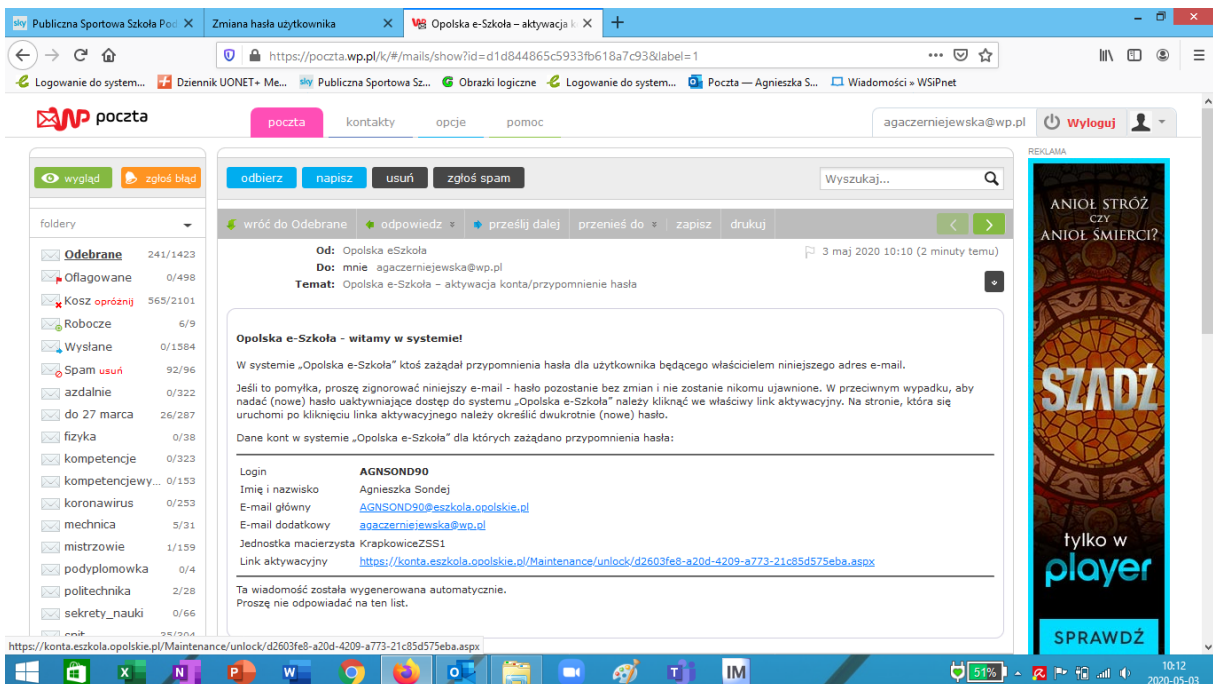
Publiczna Sportowa Szkoła Pod ✕ | Zmiana hasła użytkownika ✕ | Opolska e-Szkoła – aktywacja k ✕ | +

https://poczta.wp.pl/k/#/mails/show?id=d1d844865c5933fb618a7c93&label=1

Logowanie do system... | Dziennik UONET+ Me... | Publiczna Sportowa Sz... | Obrazki logiczne | Logowanie do system... | Poczta — Agnieszka S... | Wiadomości » WSiPnet

WP poczta
poczta | kontakty | opcje | pomoc
agaczerniejewska@wp.pl | Wyloguj

wygląd | zgłoś błąd
foldery
Odebrane 241/1423
Oflagowane 0/498
Kosz opróżnij 565/2101
Robocze 6/9
Wysłane 0/1584
Spam usuń 92/96
azdalnie 0/322
do 27 marca 26/287
fizyka 0/38
kompetencje 0/323
kompetencjewy... 0/153
koronawirus 0/253
mechnica 5/31
mistrzowie 1/159
podyplomowka 0/4
politechnika 2/28
sekrety_nauki 0/66
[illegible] 25/204

odbierz | napisz | usuń | zgłoś spam
Wyszukaj...

wróć do Odebrane | odpowiedz | prześlij dalej | przenieś do | zapisz | drukuj

Od: Opolska eSzkoła
3 maj 2020 10:10 (2 minuty temu)
Do: mnie agaczerniejewska@wp.pl
Temat: Opolska e-Szkoła – aktywacja konta/przypomnienie hasła

Opolska e-Szkoła - witamy w systemie!

W systemie „Opolska e-Szkoła" ktoś zażądał przypomnienia hasła dla użytkownika będącego właścicielem niniejszego adres e-mail.

Jeśli to pomyłka, proszę zignorować niniejszy e-mail - hasło pozostanie bez zmian i nie zostanie nikomu ujawnione. W przeciwnym wypadku, aby nadać (nowe) hasło uaktywniające dostęp do systemu „Opolska e-Szkoła" należy kliknąć we właściwy link aktywacyjny. Na stronie, która się uruchomi po kliknięciu linka aktywacyjnego należy określić dwukrotnie (nowe) hasło.

Dane kont w systemie „Opolska e-Szkoła" dla których zażądano przypomnienia hasła:

| Login | AGNSOND90 |
|---|---|
| Imię i nazwisko | Agnieszka Sondej |
| E-mail główny | AGNSOND90@eszkola.opolskie.pl |
| E-mail dodatkowy | agaczerniejewska@wp.pl |
| Jednostka macierzysta | KrapkowiceZSS1 |
| Link aktywacyjny | https://konta.eszkola.opolskie.pl/Maintenance/unlock/d2603fe8-a20d-4209-a773-21c85d575eba.aspx |

Ta wiadomość została wygenerowana automatycznie.
Proszę nie odpowiadać na ten list.

REKLAMA
ANIOŁ STRÓŻ CZY ANIOŁ ŚMIERCI?
SZADŹ
tylko w player
SPRAWDŹ

https://konta.eszkola.opolskie.pl/Maintenance/unlock/d2603fe8-a20d-4209-a773-21c85d575eba.aspx

IM
51%
10:12
2020-05-03